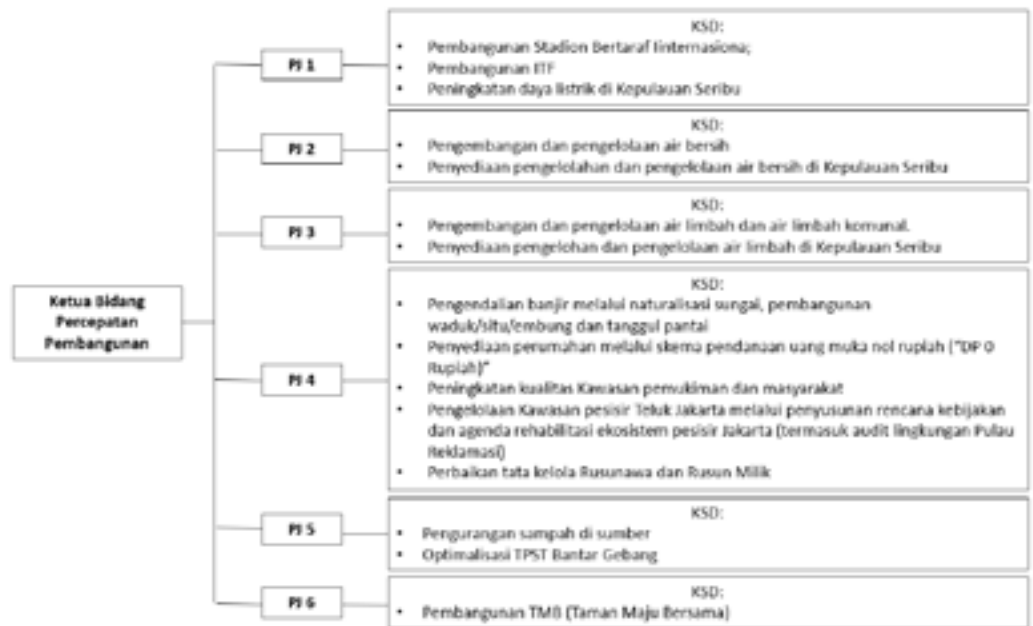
Ketua Bidang Percepatan Pembangunan

PI 1

KSD:
- Pembangunan Stadion Bertaraf Iinternasiona;
- Pembangunan ITF
- Peningkatan daya listrik di Kepulauan Seribu

PI 2

KSD:
- Pengembangan dan pengelolaan air bersih
- Penyediaan pengelolahan dan pengelolaan air bersih di Kepulauan Seribu

PI 3

KSD:
- Pengembangan dan pengelolaan air limbah dan air limbah komunal.
- Penyediaan pengelohan dan pengelolaan air limbah di Kepulauan Seribu

PI 4

KSD:
- Pengendalian banjir melalui naturalisasi sungai, pembangunan waduk/situ/embung dan tanggul pantai
- Penyediaan perumahan melalui skema pendanaan uang muka nol rupiah ("DP 0 Rupiah)"
- Peningkatan kualitas Kawasan pemukiman dan masyarakat
- Pengelolaan Kawasan pesisir Teluk Jakarta melalui penyusunan rencana kebijakan dan agenda rehabilitasi ekosistem pesisir Jakarta (termasuk audit lingkungan Pulau Reklamasi)
- Perbaikan tata kelola Rusunawa dan Rusun Milik

PI 5

KSD:
- Pengurangan sampah di sumber
- Optimalisasi TPST Bantar Gebang

PI 6

KSD:
- Pembangunan TMB (Taman Maju Bersama)